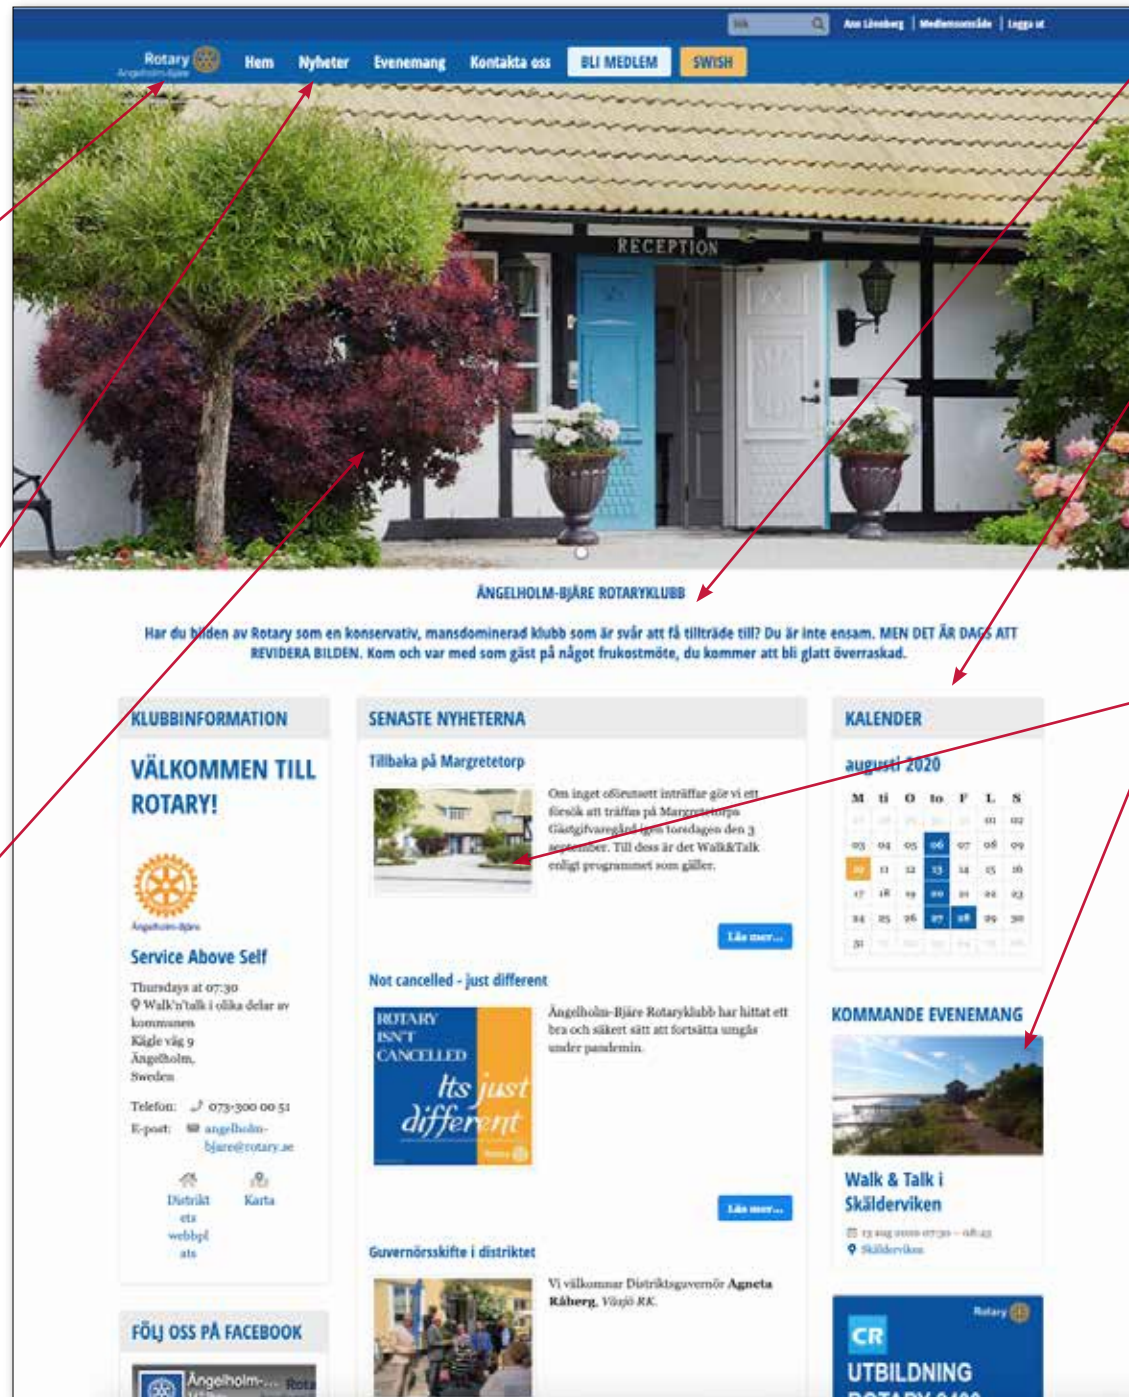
Sök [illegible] | Medlemsområde | Logga ut

Rotary
Ängelholm-Bjäre

Hem Nyheter Evenemang Kontakta oss BLI MEDLEM SWISH

RECEPTION

ÄNGELHOLM-BJÄRE ROTARYKLUBB

Har du bilden av Rotary som en konservativ, mansdominerad klubb som är svår att få tillträde till? Du är inte ensam. MEN DET ÄR DAGS ATT REVIDERA BILDEN. Kom och var med som gäst på något frukostmöte, du kommer att bli glatt överraskad.

KLUBBINFORMATION

VÄLKOMMEN TILL ROTARY!

Ängelholm-Bjäre

Service Above Self

Thursdays at 07:30
Walk'n'talk i olika delar av kommunen
Kägle väg 9
Ängelholm,
Sweden

Telefon: 073-300 00 51
E-post: angelholm-bjare@rotary.se

Distrikt ets webbpl ats
Karta

FÖLJ OSS PÅ FACEBOOK

Ängelholm-... Rota

SENASTE NYHETERNA

Tillbaka på Margretetorp

Om inget oförutsett inträffar gör vi ett försök att träffas på Margretetorps Gästgivaregård igen torsdagen den 3 september. Till dess är det Walk&Talk enligt programmet som gäller.

Läs mer...

Not cancelled - just different

ROTARY ISN'T CANCELLED Its just different Rotary

Ängelholm-Bjäre Rotaryklubb har hittat ett bra och säkert sätt att fortsätta umgås under pandemin.

Läs mer...

Guvernörsskifte i distriktet

Vi välkomnar Distriktsguvernör Agneta Råberg, Växjö RK.

KALENDER

augusti 2020

| M | ti | O | to | F | L | S |
|---|---|---|---|---|---|---|
| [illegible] | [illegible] | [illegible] | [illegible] | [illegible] | 01 | 02 |
| 03 | 04 | 05 | 06 | 07 | 08 | 09 |
| 10 | 11 | 12 | 13 | 14 | 15 | 16 |
| 17 | 18 | 19 | 20 | 21 | 22 | 23 |
| 24 | 25 | 26 | 27 | 28 | 29 | 30 |
| 31 | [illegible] | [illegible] | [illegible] | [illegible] | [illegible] | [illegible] |

KOMMANDE EVENEMANG

Walk & Talk i Skälderviken

13 aug 2020 07:30 - 08:45
Skälderviken

Rotary
CR
UTBILDNING
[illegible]